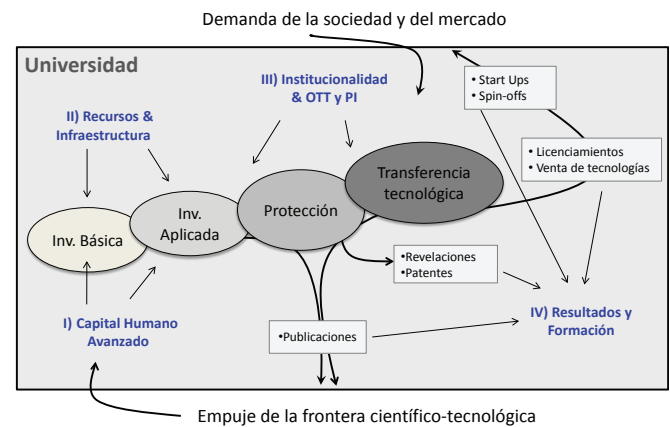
Demanda de la sociedad y del mercado

Universidad

III) Institucionalidad & OTT y PI

II) Recursos & Infraestructura

• Start Ups
• Spin-offs

• Licenciamientos
• Venta de tecnologías

Transferencia tecnológica

Protección

Inv. Aplicada

Inv. Básica

•Revelaciones
•Patentes

I) Capital Humano Avanzado

•Publicaciones

IV) Resultados y Formación

Empuje de la frontera científico-tecnológica